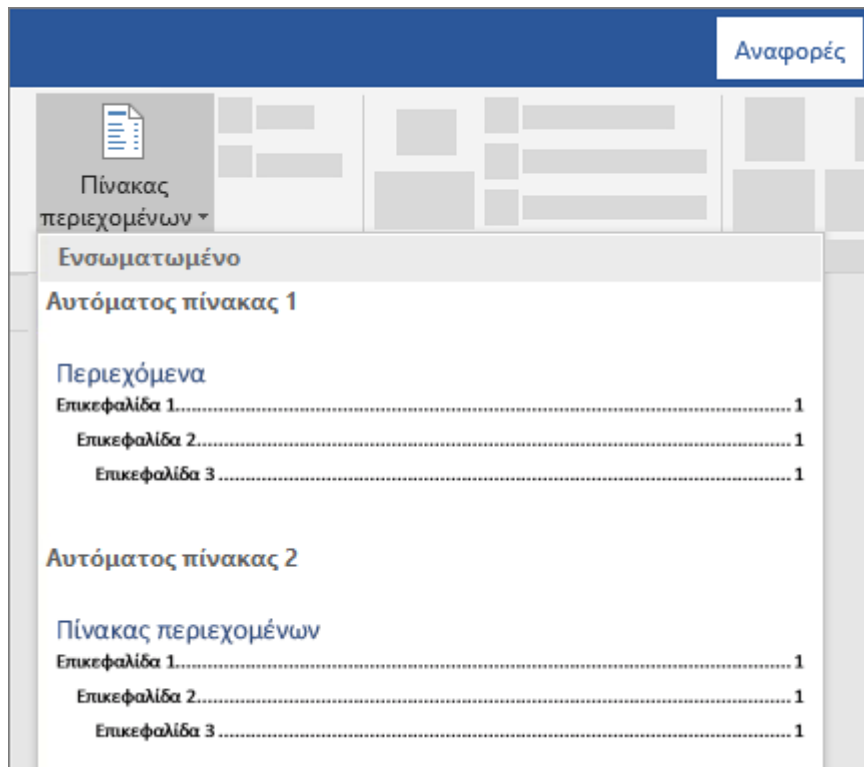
Αναφορές

Πίνακας περιεχομένων

Ενσωματωμένο

Αυτόματος πίνακας 1

Περιεχόμενα

Επικεφαλίδα 1........................................................................................1

Επικεφαλίδα 2....................................................................................1

Επικεφαλίδα 3................................................................................1

Αυτόματος πίνακας 2

Πίνακας περιεχομένων

Επικεφαλίδα 1........................................................................................1

Επικεφαλίδα 2....................................................................................1

Επικεφαλίδα 3................................................................................1